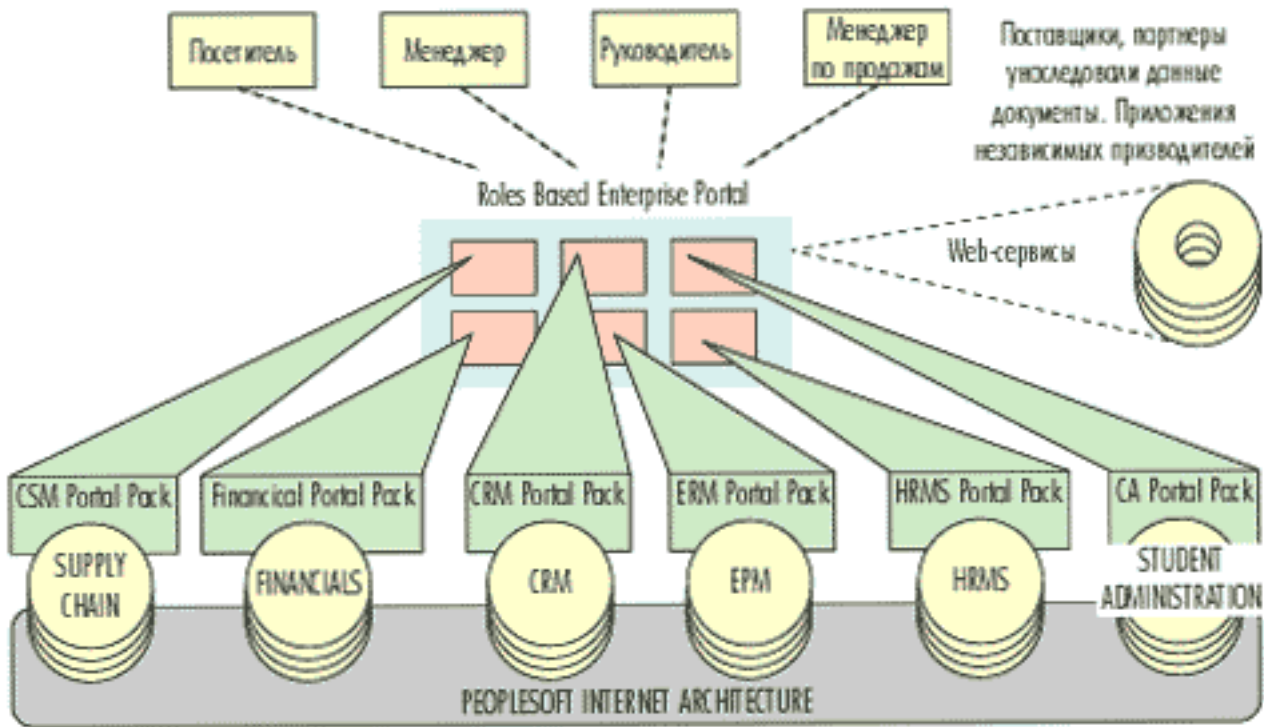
Посетитель

Менеджер

Руководитель

Менеджер по продажам

Поставщики, партнеры унаследовали данные документы. Приложения независимых призводителей

Roles Based Enterprise Portal

Web-сервисы

CSM Portal Pack

Financical Portal Pack

CRM Portal Pack

ERM Portal Pack

HRMS Portal Pack

CA Portal Pack

SUPPLY CHAIN

FINANCIALS

CRM

EPM

HRMS

STUDENT ADMINISTRATION

PEOPLESOFT INTERNET ARCHITECTURE